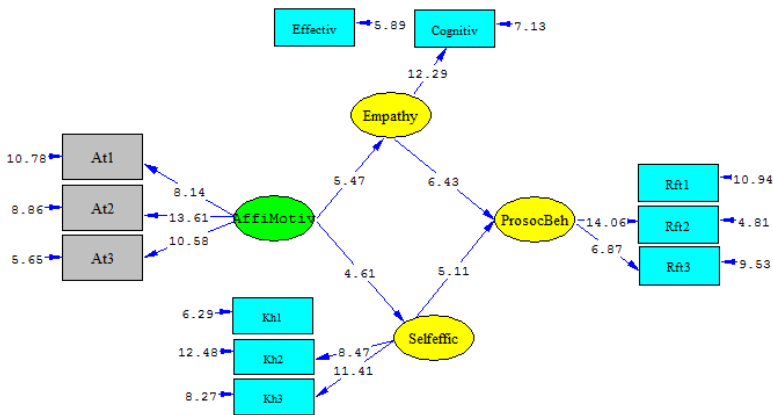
Effectiv 5.89
Cognitiv 7.13
12.29
Empathy
At1
10.78
8.14
5.47
6.43
Rft1
10.94
At2
8.86
13.61
AffiMotiv
ProsocBeh
14.06
Rft2
4.81
At3
5.65
10.58
6.87
Rft3
9.53
4.61
5.11
Kh1
6.29
Selfeffic
Kh2
12.48
8.47
11.41
Kh3
8.27